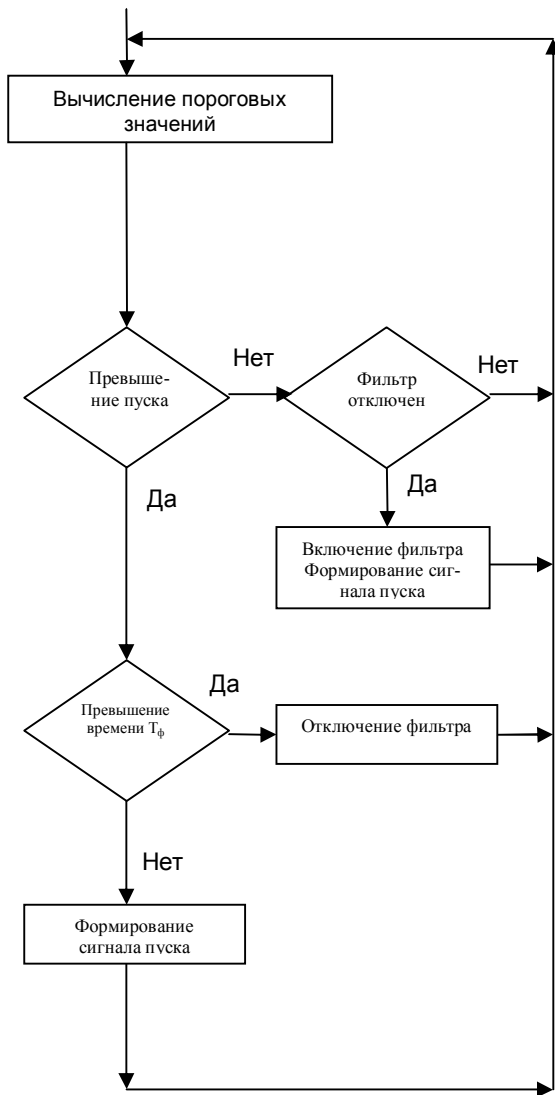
Вычисление пороговых значений

Превышение пуска

Нет

Фильтр отключен

Нет

Да

Да

Включение фильтра Формирование сигнала пуска

Да

Превышение времени $T_ф$

Отключение фильтра

Нет

Формирование сигнала пуска